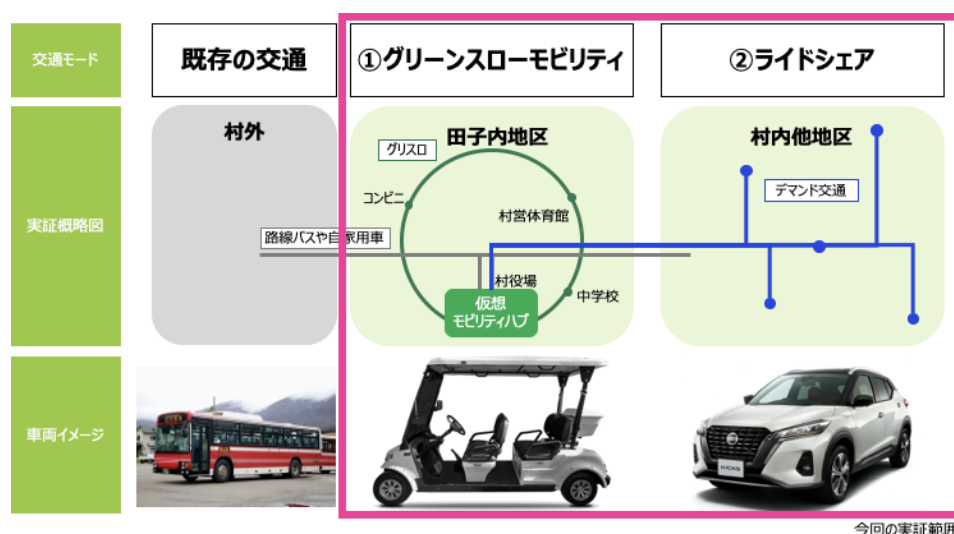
| 交通モード | 既存の交通 | ①グリーンスローモビリティ | ②ライドシェア |
|---|---|---|---|
| 実証概略図 | 村外 | 田子内地区 | 村内他地区 |
| 車両イメージ | | | |

グリスロ

コンビニ

村営体育館

路線バスや自家用車

村役場

中学校

仮想
モビリティハブ

デマンド交通

今回の実証範囲